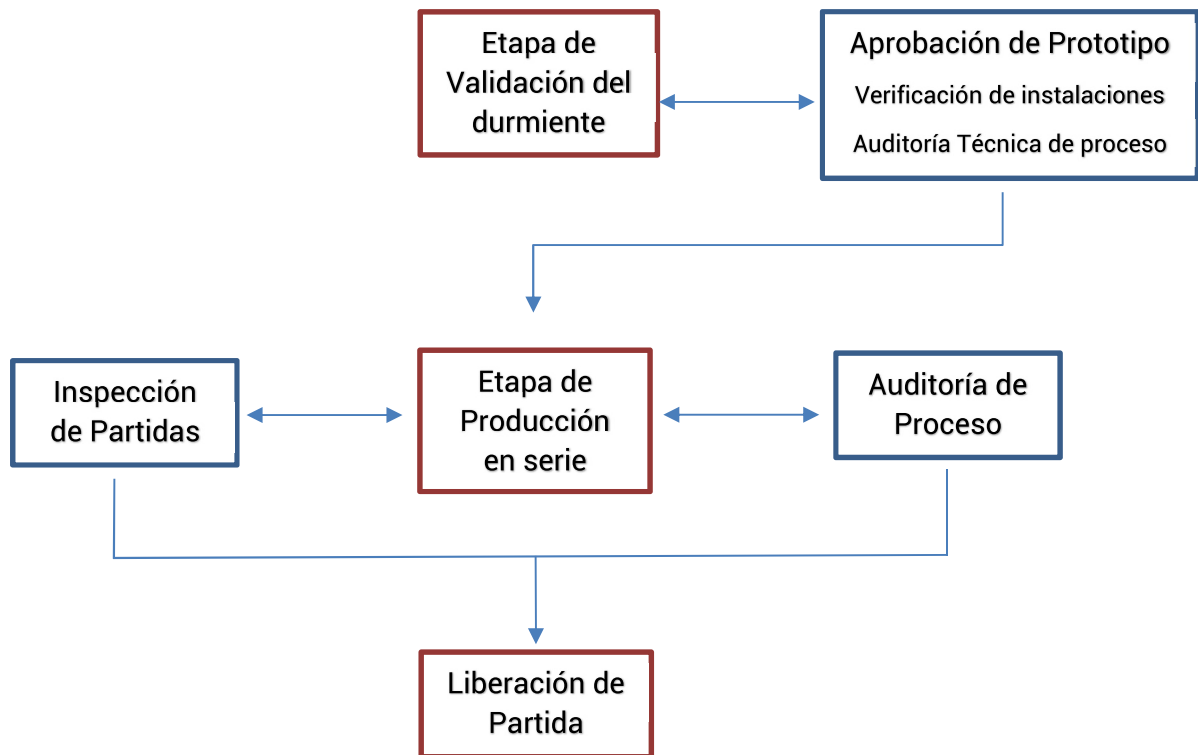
Etapa de Validación del durmiente

Aprobación de Prototipo

Verificación de instalaciones

Auditoría Técnica de proceso

Inspección de Partidas

Etapa de Producción en serie

Auditoría de Proceso

Liberación de Partida